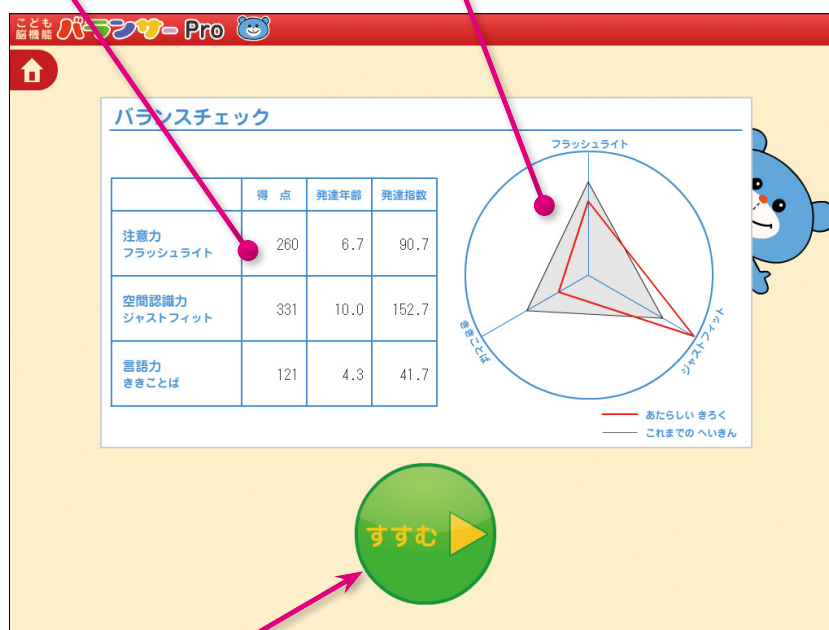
こども脳機能バランサーPro

バランスチェック

| | 得　点 | 発達年齢 | 発達指数 |
|---|---|---|---|
| 注意力 フラッシュライト | 260 | 6.7 | 90.7 |
| 空間認識力 ジャストフィット | 331 | 10.0 | 152.7 |
| 言語力 ききことば | 121 | 4.3 | 41.7 |

フラッシュライト
ジャストフィット
ききことば

あたらしい きろく
これまでの へいきん

すすむ